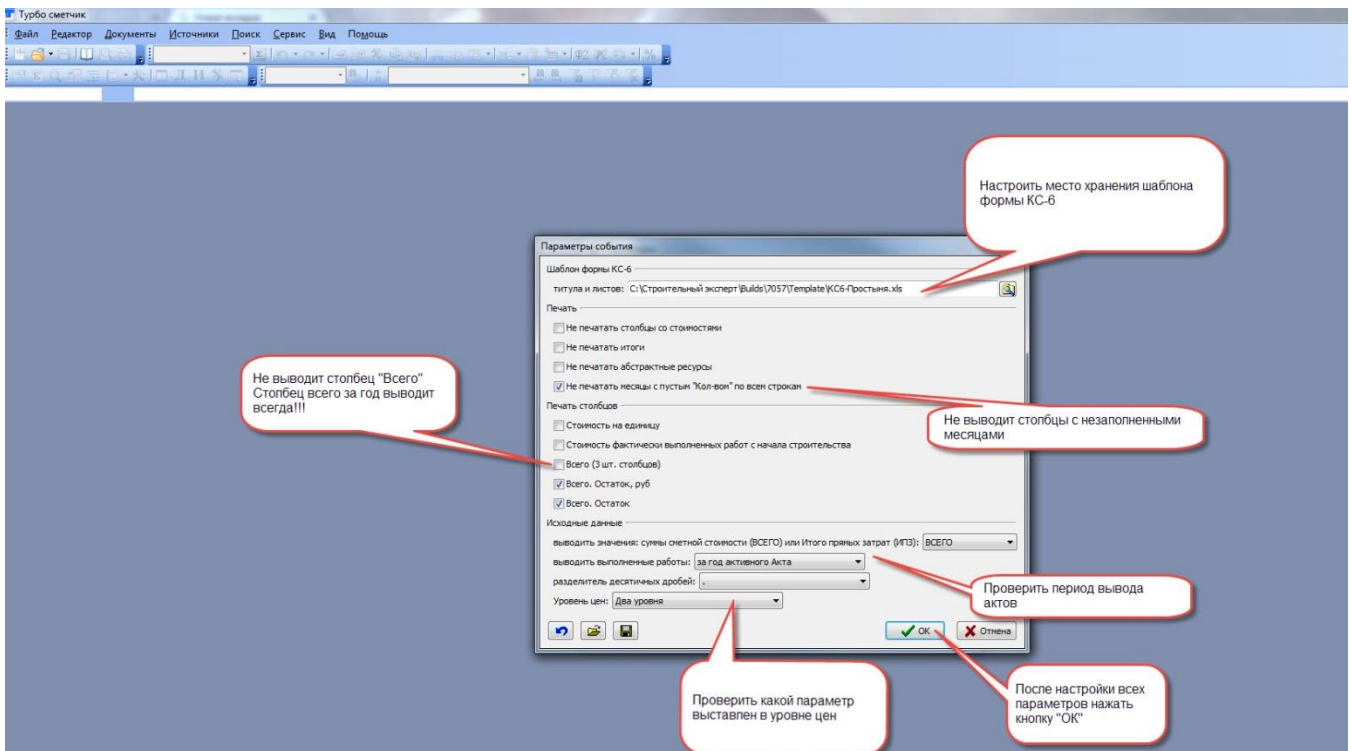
Турбо сметчик

Файл Редактор Документы Источники Поиск Сервис Вид Помощь

Настроить место хранения шаблона формы КС-6

Параметры события

Шаблон формы КС-6

титула и листов: C:\Строительный эксперт\Builds\7057\Template\КС6-Простыня.xls

Печать

Не печатать столбцы со стоимостями

Не печатать итоги

Не печатать абстрактные ресурсы

Не печатать месяцы с пустым "Кол-вом" по всем строкам

Печать столбцов

Стоимость на единицу

Стоимость фактически выполненных работ с начала строительства

Всего (3 шт. столбцов)

Всего. Остаток, руб

Всего. Остаток

Исходные данные

выводить значения: суммы сметной стоимости (ВСЕГО) или Итого прямых затрат (ИПЗ): ВСЕГО

выводить выполненные работы: за год активного Акта

разделитель десятичных дробей: ,

Уровень цен: Два уровня

OK

Отмена

Не выводит столбец "Всего" Столбец всего за год выводит всегда!!!

Не выводит столбцы с незаполненными месяцами

Проверить период вывода актов

Проверить какой параметр выставлен в уровне цен

После настройки всех параметров нажать кнопку "ОК"